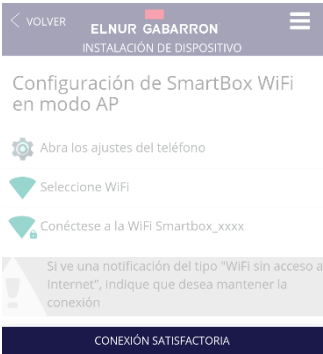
< VOLVER
ELNUR GABARRON
INSTALACIÓN DE DISPOSITIVO

Configuración de SmartBox WiFi en modo AP

Abra los ajustes del teléfono

Seleccione WiFi

Conéctese a la WiFi Smartbox_xxxx

Si ve una notificación del tipo "WiFi sin acceso a internet", indique que desea mantener la conexión

CONEXIÓN SATISFACTORIA